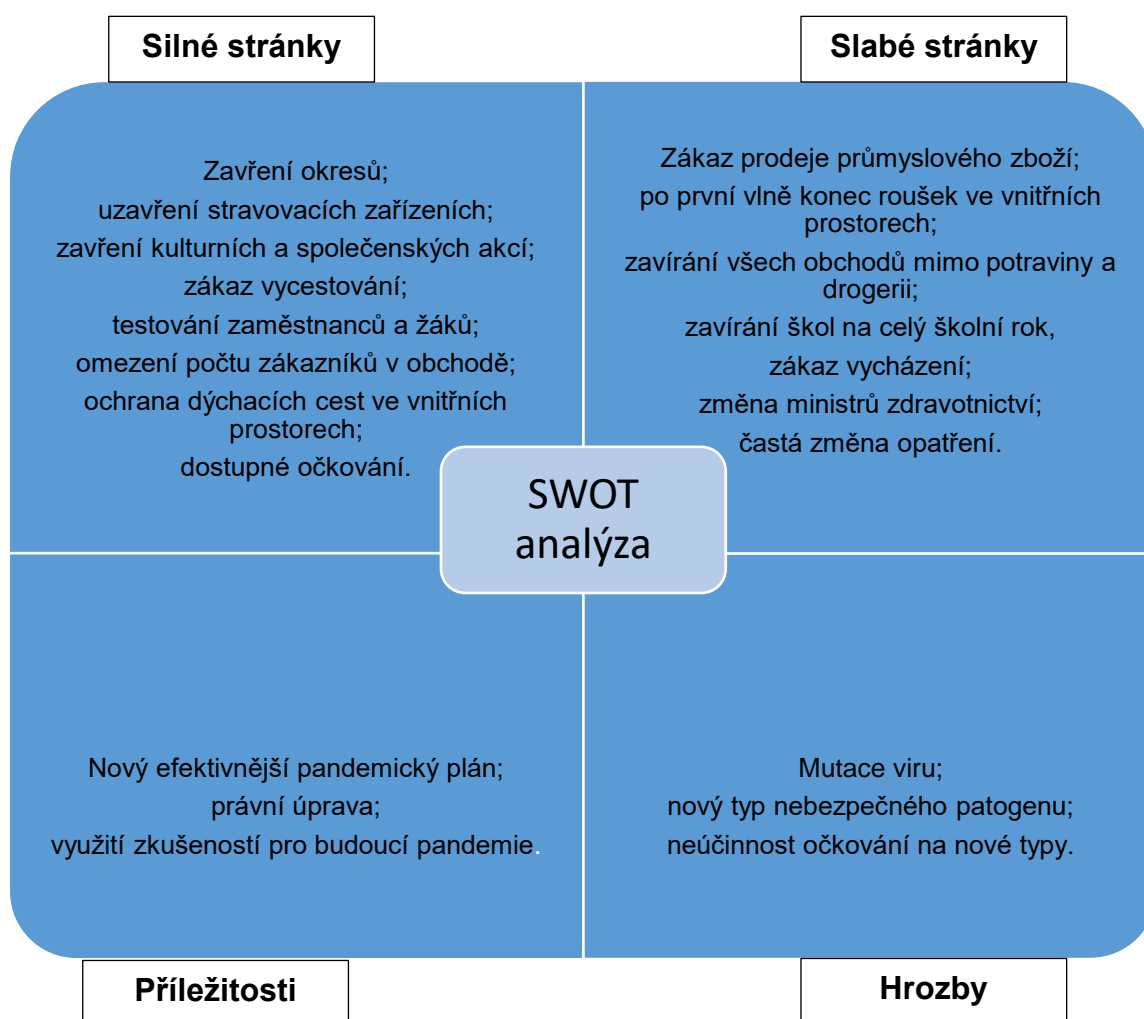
Silné stránky

Slabé stránky

Zavření okresů;
uzavření stravovacích zařízeních;
zavření kulturních a společenských akcí;
zákaz vycestování;
testování zaměstnanců a žáků;
omezení počtu zákazníků v obchodě;
ochrana dýchacích cest ve vnitřních prostorech;
dostupné očkování.

Zákaz prodeje průmyslového zboží;
po první vlně konec roušek ve vnitřních prostorech;
zavírání všech obchodů mimo potraviny a drogerii;
zavírání škol na celý školní rok,
zákaz vycházení;
změna ministrů zdravotnictví;
častá změna opatření.

SWOT analýza

Nový efektivnější pandemický plán;
právní úprava;
využití zkušeností pro budoucí pandemie.

Mutace viru;
nový typ nebezpečného patogenu;
neúčinnost očkování na nové typy.

Příležitosti

Hrozby